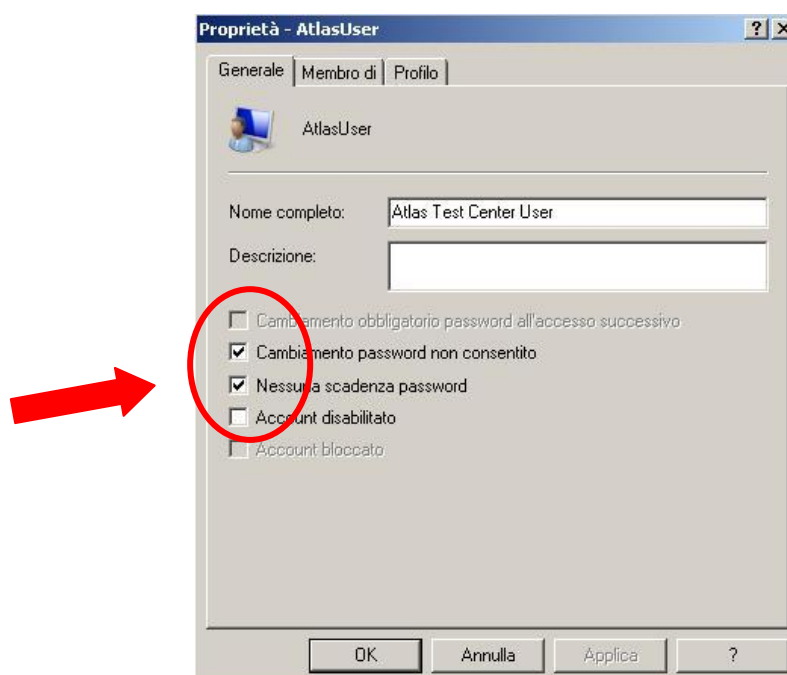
Proprietà - AtlasUser

?

Generale | Membro di | Profilo

AtlasUser

Nome completo: Atlas Test Center User

Descrizione:

☐ Cambiamento obbligatorio password all'accesso successivo

☑ Cambiamento password non consentito

☑ Nessuna scadenza password

☐ Account disabilitato

☐ Account bloccato

OK | Annulla | Applica | ?